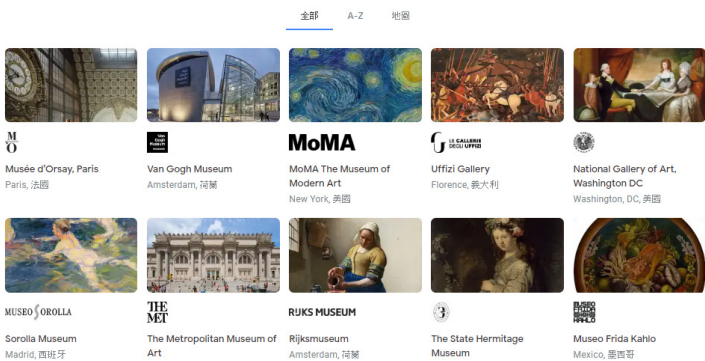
全部 A-Z 地圖

MO

Musée d'Orsay, Paris
Paris, 法國

Van Gogh Museum

Van Gogh Museum
Amsterdam, 荷蘭

MoMA

MoMA The Museum of Modern Art
New York, 美國

LE GALLERIE DEGLI UFFIZI

Uffizi Gallery
Florence, 義大利

National Gallery of Art, Washington DC
Washington, DC, 美國

MUSEO SOROLLA

Sorolla Museum
Madrid, 西班牙

THE MET

The Metropolitan Museum of Art

RIJKS MUSEUM

Rijksmuseum
Amsterdam, 荷蘭

The State Hermitage Museum

MUSEO FRIDA KAHLO

Museo Frida Kahlo
Mexico, 墨西哥